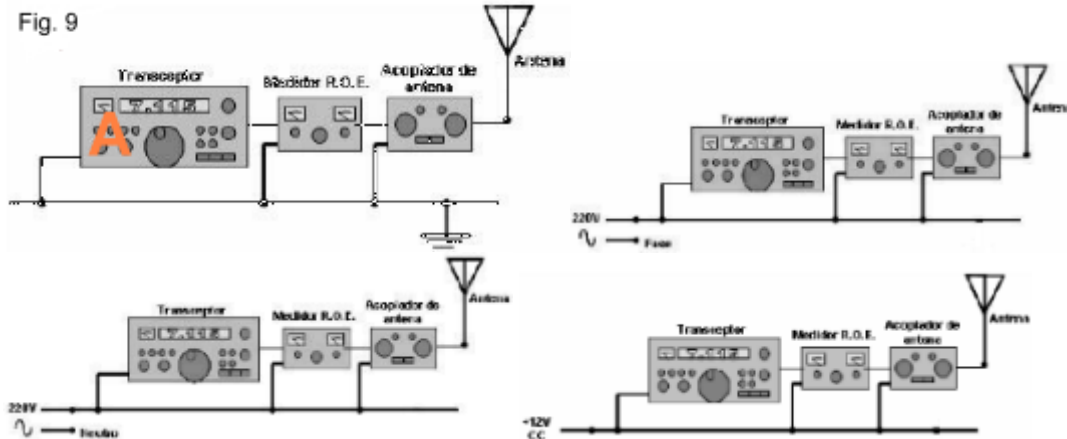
Fig. 9

Transceptor
A
Medidor R.O.E.
Acoplador de antena
Antena

Transceptor
Medidor R.O.E.
Acoplador de antena
Antena
220V
Fase

Transceptor
Medidor R.O.E.
Acoplador de antena
Antena
220V
Neutro

Transceptor
Medidor R.O.E.
Acoplador de antena
Antena
+12V
CC